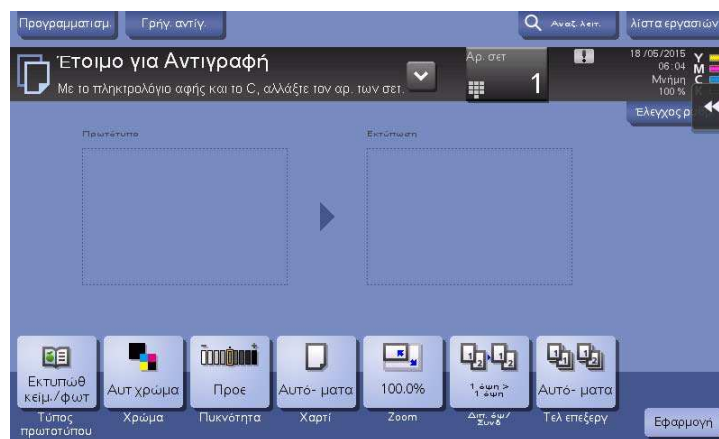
Προγραμματισμ. Γρήγ. αντίγ.

Αναζ.λειτ. Λίστα εργασιών

Έτοιμο για Αντιγραφή
Με το πληκτρολόγιο αφής και το C, αλλάξτε τον αρ. των σετ.

Αρ. σετ
1

18/05/2015
06:04
Μνήμη
100%

Y
M
C
K

Έλεγχος ρ

Πρωτότυπο

Εκτύπωση

Εκτυπωθ κείμ./φωτ
Τύπος πρωτοτύπου

Αυτ χρώμα
Χρώμα

Προε
Πυκνότητα

Αυτό- ματα
Χαρτί

100.0%
Zoom

1 όψη > 1 όψη
Διπ. όψ/Συνδ

Αυτό- ματα
Τελ επεξεργ

Εφαρμογή